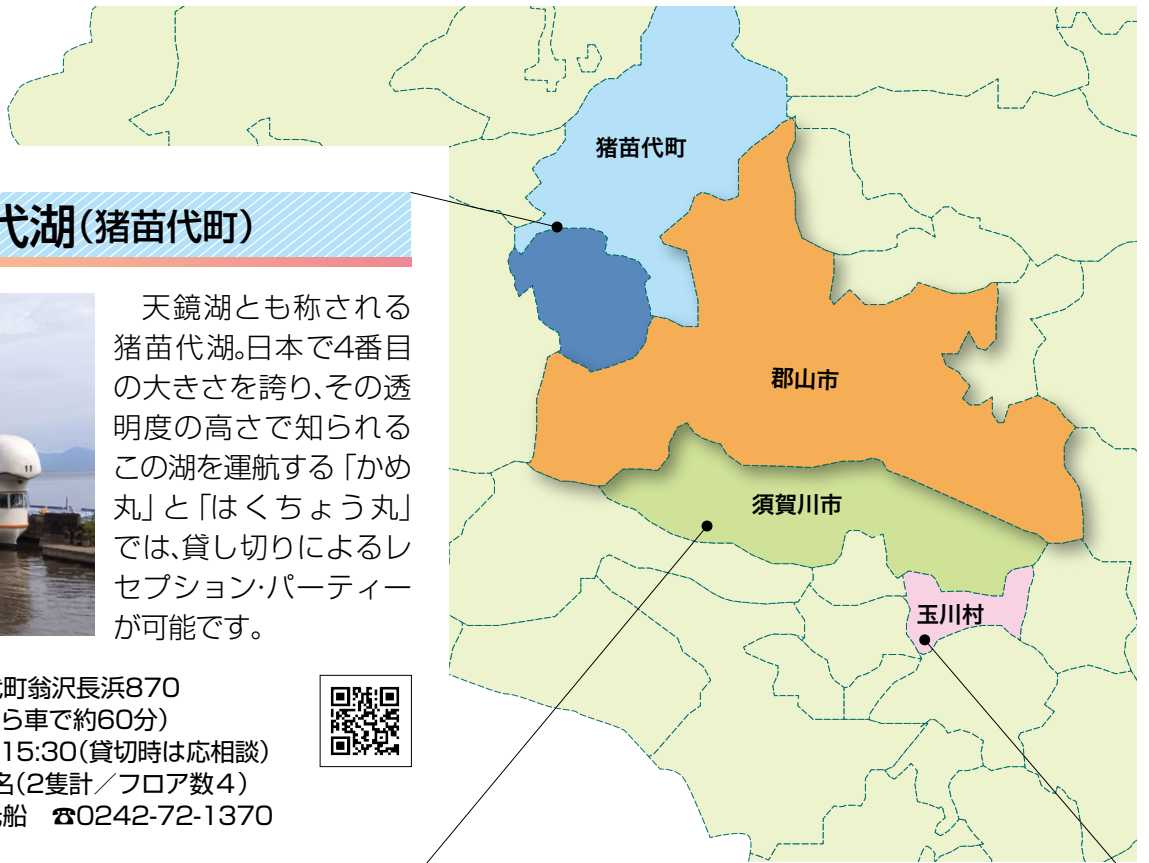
代湖(猪苗代町)

天鏡湖とも称される猪苗代湖。日本で4番目の大きさを誇り、その透明度の高さで知られるこの湖を運航する「かめ丸」と「はくちょう丸」では、貸し切りによるレセプション・パーティーが可能です。

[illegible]町翁沢長浜870
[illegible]ら車で約60分)
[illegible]15:30(貸切時は応相談)
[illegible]名(2隻計/フロア数4)
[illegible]船 ☎0242-72-1370

猪苗代町
郡山市
須賀川市
玉川村